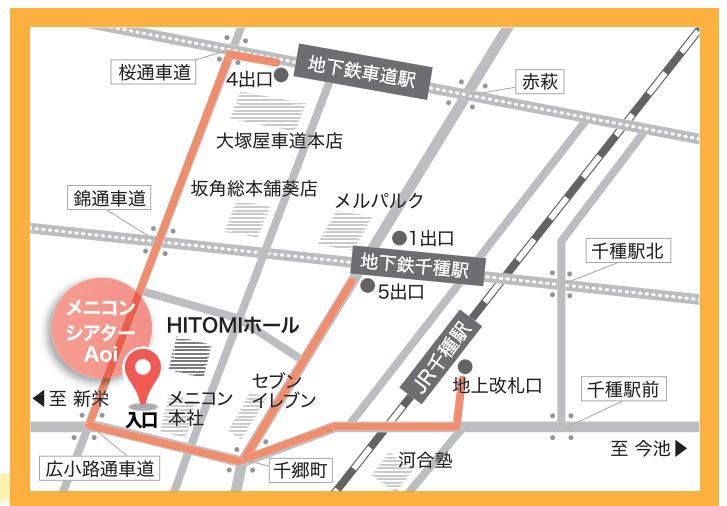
桜通車道
4出口
地下鉄車道駅
赤萩
大塚屋車道本店
坂角総本舗葵店
メルパルク
錦通車道
1出口
地下鉄千種駅
千種駅北
5出口
メニコンシアターAoi
HITOMIホール
JR千種駅
地上改札口
セブンイレブン
◀至 新栄
メニコン本社
入口
千種駅前
至 今池▶
広小路通車道
千郷町
河合塾